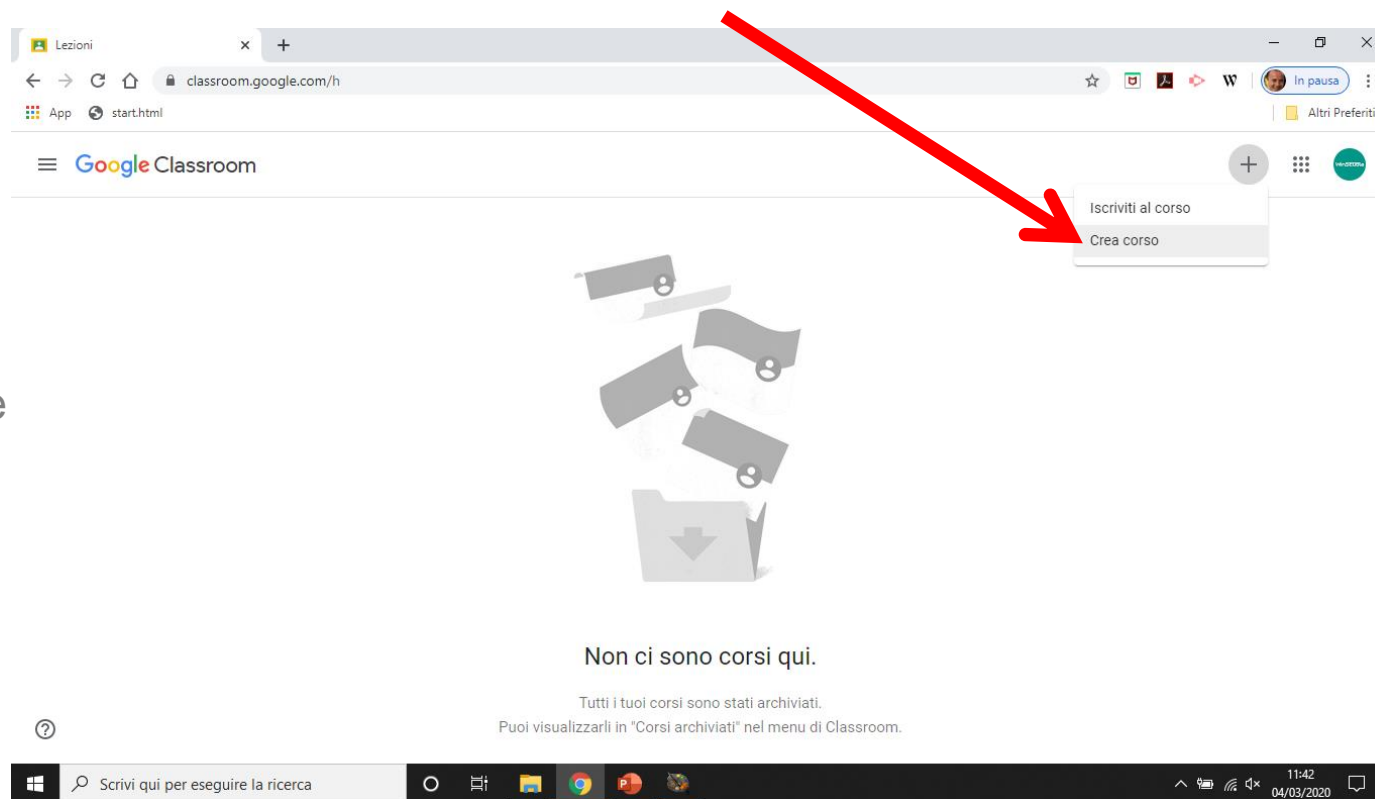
Lezioni

classroom.google.com/h

In pausa

App start.html

Altri Preferiti

Google Classroom

Iscriviti al corso

Crea corso

Non ci sono corsi qui.

Tutti i tuoi corsi sono stati archiviati.
Puoi visualizzarli in "Corsi archiviati" nel menu di Classroom.

Scrivi qui per eseguire la ricerca

11:42
04/03/2020